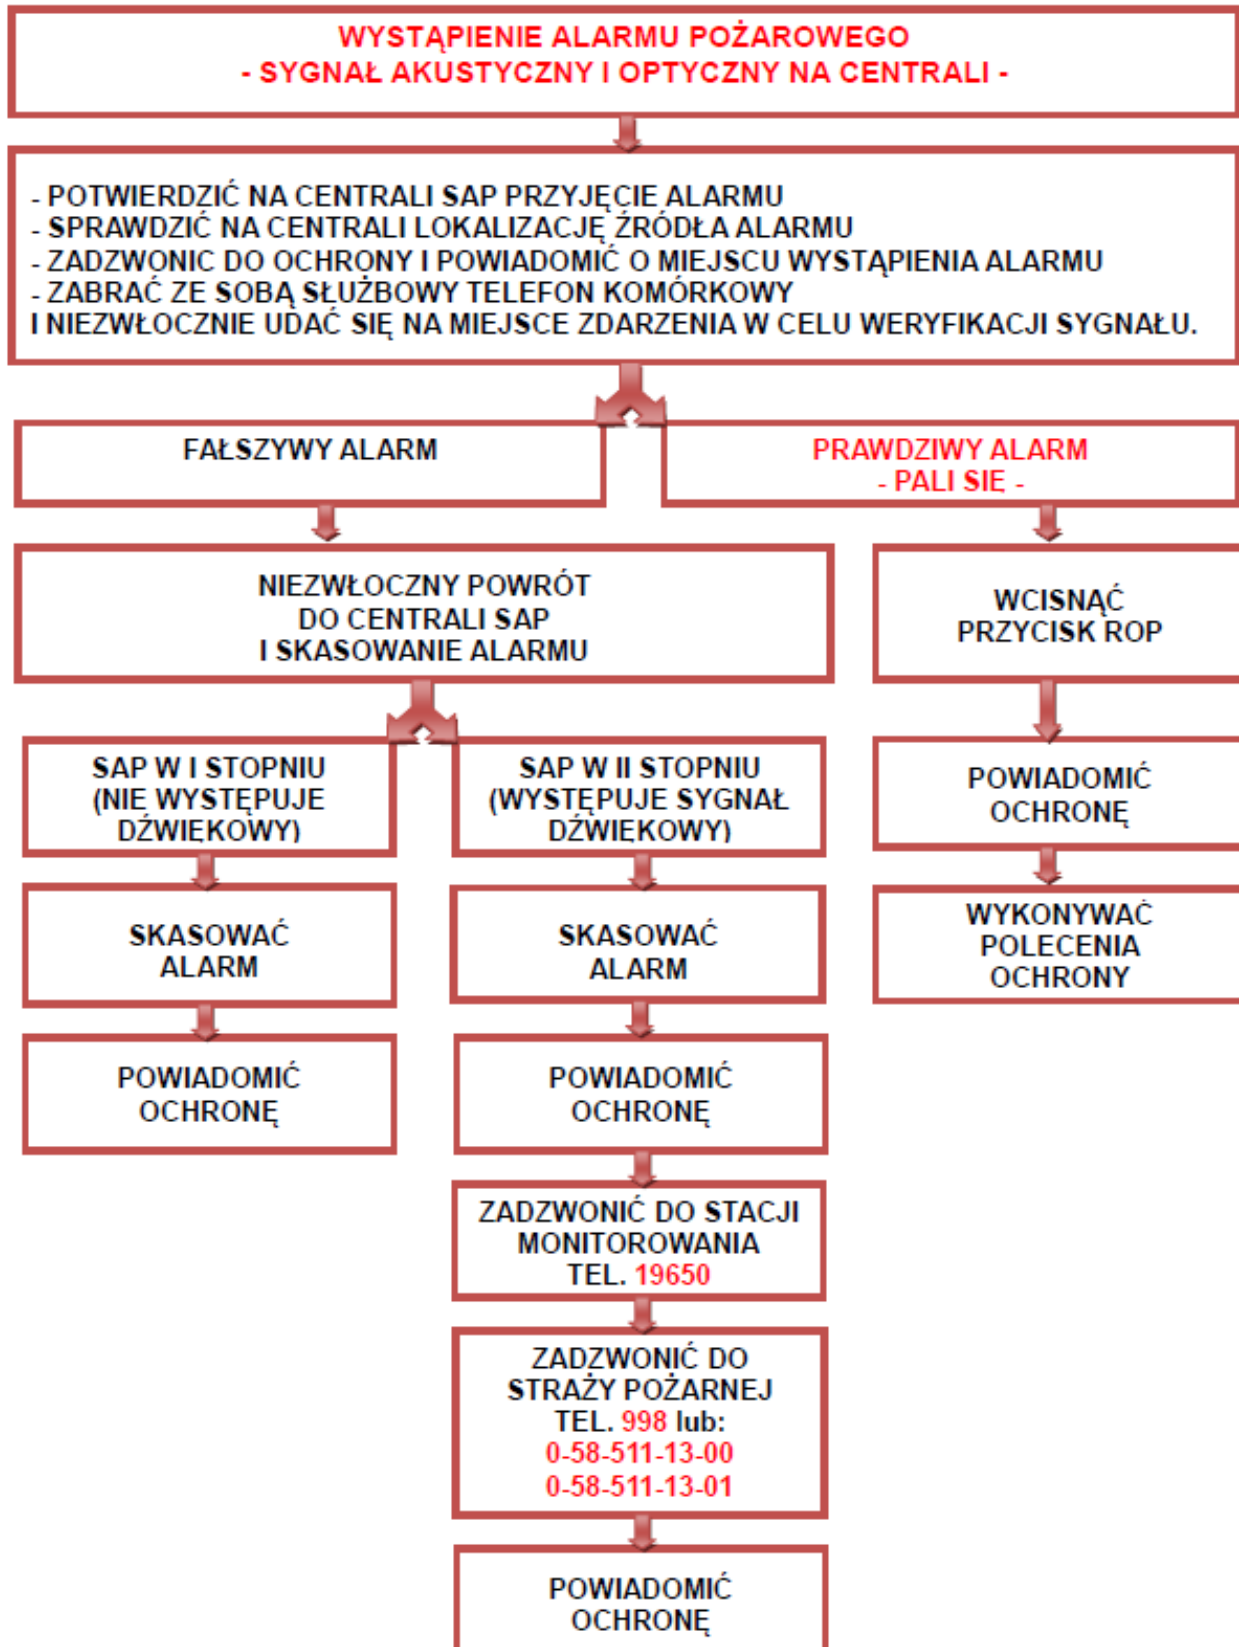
WYSTĄPIENIE ALARMU POŻAROWEGO
- SYGNAŁ AKUSTYCZNY I OPTYCZNY NA CENTRALI -

- POTWIERDZIĆ NA CENTRALI SAP PRZYJĘCIE ALARMU
- SPRAWDZIĆ NA CENTRALI LOKALIZACJĘ ŹRÓDŁA ALARMU
- ZADZWONIC DO OCHRONY I POWIADOMIĆ O MIEJSCU WYSTĄPIENIA ALARMU
- ZABRAĆ ZE SOBĄ SŁUŻBOWY TELEFON KOMÓRKOWY
I NIEZWŁOCZNIE UDAĆ SIĘ NA MIEJSCE ZDARZENIA W CELU WERYFIKACJI SYGNAŁU.

FAŁSZYWY ALARM

PRAWDZIWY ALARM
- PALI SIE -

NIEZWŁOCZNY POWRÓT DO CENTRALI SAP I SKASOWANIE ALARMU

WCISNĄĆ PRZYCISK ROP

SAP W I STOPNIU (NIE WYSTĘPUJE DŹWIEKOWY)

SAP W II STOPNIU (WYSTĘPUJE SYGNAŁ DŹWIEKOWY)

POWIADOMIĆ OCHRONĘ

SKASOWAĆ ALARM

SKASOWAĆ ALARM

WYKONYWAĆ POLECENIA OCHRONY

POWIADOMIĆ OCHRONĘ

POWIADOMIĆ OCHRONĘ

ZADZWONIĆ DO STACJI MONITOROWANIA TEL. 19650

ZADZWONIĆ DO STRAŻY POŻARNEJ TEL. 998 lub:
0-58-511-13-00
0-58-511-13-01

POWIADOMIĆ OCHRONĘ